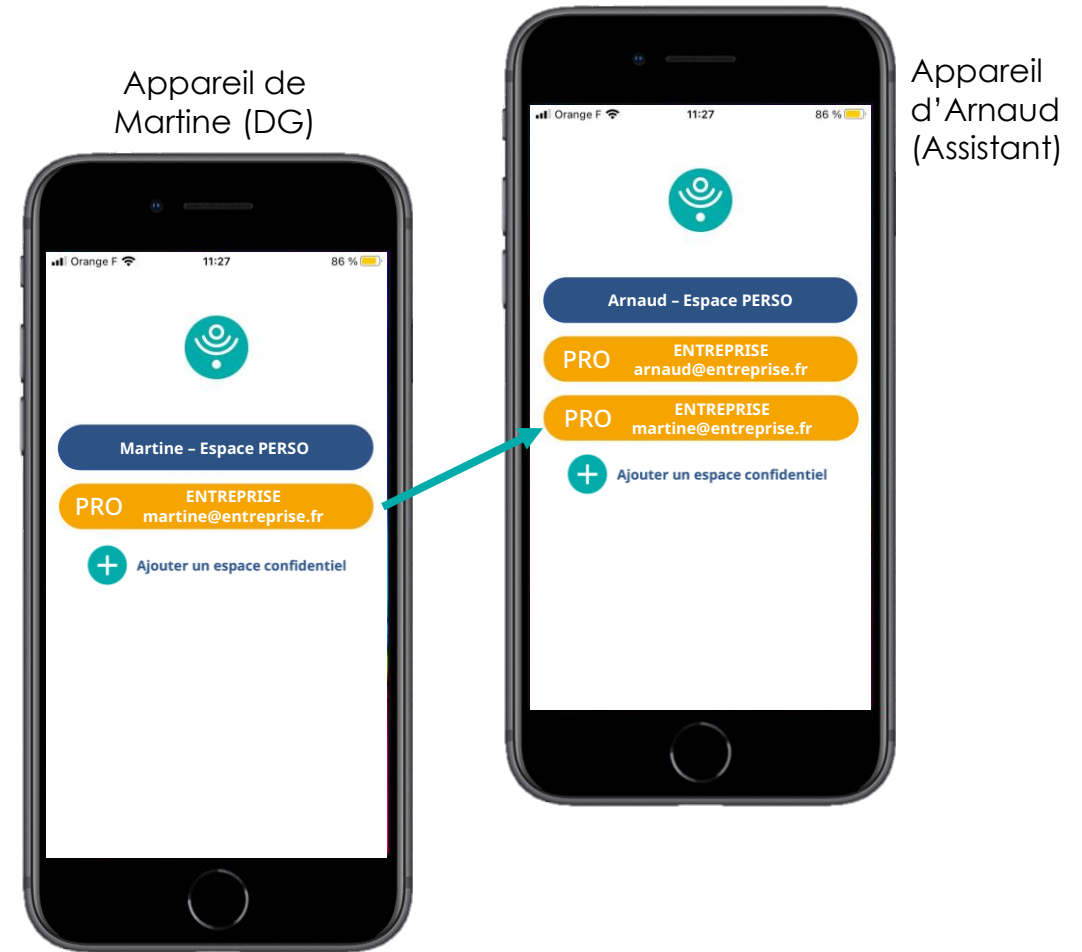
Appareil de Martine (DG)

Orange F 11:27 86 %

Martine – Espace PERSO

PRO ENTREPRISE martine@entreprise.fr

Ajouter un espace confidentiel

Appareil d'Arnaud (Assistant)

Orange F 11:27 86 %

Arnaud – Espace PERSO

PRO ENTREPRISE arnaud@entreprise.fr

PRO ENTREPRISE martine@entreprise.fr

Ajouter un espace confidentiel